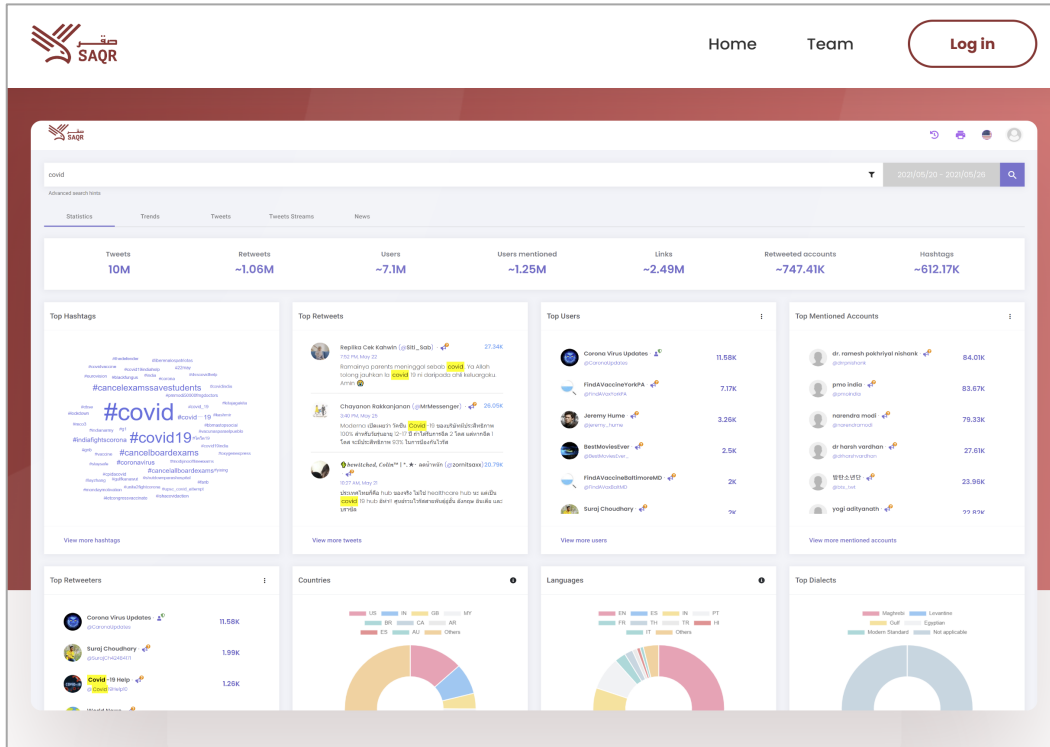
صقر SAQR

Home Team Log in

صقر SAQR

covid

2021/05/20 - 2021/05/26

Advanced search hints

Statistics Trends Tweets Tweets Streams News

| Tweets | Retweets | Users | Users mentioned | Links | Retweeted accounts | Hashtags |
|---|---|---|---|---|---|---|
| 10M | ~1.06M | ~7.1M | ~1.25M | ~2.49M | ~747.41K | ~612.17K |

Top Hashtags

#cancelexamssavestudents #covid #covid19 #indiafightscorona #cancelboardexams #coronavirus

View more hashtags

Top Retweets

Repilika Cek Kahwin (@Siti_Sab) 27.34K
7:52 PM, May 22
Ramainya parents meninggal sebab covid. Ya Allah tolong jauhkan la covid 19 ini daripada ahli keluargaku. Amin

Chayanon Rakkanjanan (@MrMessenger) 26.05K
3:40 PM, May 25
Moderna เปิดเผยว่า วัคซีน Covid-19 ของบริษัทมีประสิทธิภาพ 100% สำหรับวัยรุ่นอายุ 12-17 ปี ทำได้จริงหรือ 2 โดส ผลการศึกษา I โดสจะมีประสิทธิภาพ 93% ในการป้องกันโรค

bewitched, Colin (@zomitsaxx) 20.79K
10:27 AM, May 21
ประเทศไทยที่คือ hub ของจริง ไม่ใช่ healthcare hub จะแต่เป็น covid 19 hub

View more tweets

Top Users

Corona Virus Updates @CoronaUpdates 11.58K
FindAVaccineYorkPA @FindAVaccYorkPA 7.17K
Jeremy Hume @jeremy_hume 3.26K
BestMoviesEver @BestMoviesEver 2.5K
FindAVaccineBaltimoreMD @FindAVaccBaltMD 2K
Suraj Choudhary 2K

View more users

Top Mentioned Accounts

dr. ramesh pokhriyal nishank @drrpnishank 84.01K
pmo india @pmoindia 83.67K
narendra modi @narendramodi 79.33K
dr harsh vardhan @drharshvardhan 27.61K
방탄소년단 @bts_twt 23.96K
yogi adityanath 22.82K

View more mentioned accounts

Top Retweeters

Corona Virus Updates @CoronaUpdates 11.58K
Suraj Choudhary @SurajCH42494011 1.99K
Covid-19 Help @Covid19HelpIC 1.26K

Countries

US IN GB MY BR CA AR ES AU Others

Languages

EN ES IN PT FR TH TR HI IT Others

Top Dialects

Maghrebi Levantine Gulf Egyptian Modern Standard Not applicable